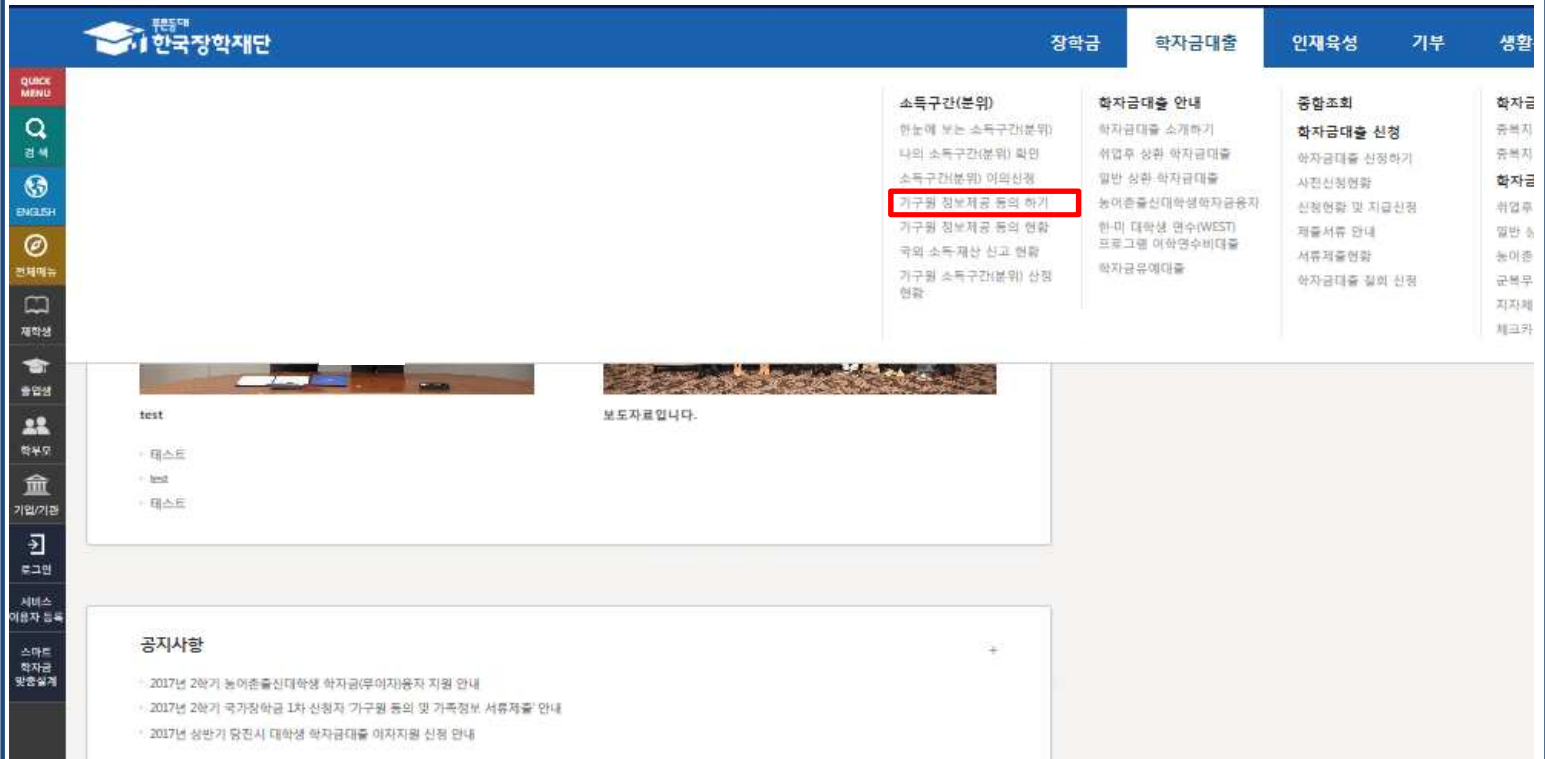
푸른등대 한국장학재단

장학금 학자금대출 인재육성 기부 생활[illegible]

QUICK MENU

검색

ENGLISH

전체메뉴

재학생

졸업생

학부모

기업/기관

로그인

서비스 이용자 등록

스마트 학자금 맞춤설계

소득구간(분위)
한눈에 보는 소득구간(분위)
나의 소득구간(분위) 확인
소득구간(분위) 이의신청
가구원 정보제공 동의 하기
가구원 정보제공 동의 현황
국외 소득·재산 신고 현황
가구원 소득구간(분위) 산정 현황

학자금대출 안내
학자금대출 소개하기
취업후 상환 학자금대출
일반 상환 학자금대출
농어촌출신대학생학자금융자
한-미 대학생 연수(WEST) 프로그램 어학연수비대출
학자금유예대출

종합조회
학자금대출 신청
학자금대출 신청하기
사전신청현황
신청현황 및 지급신청
제출서류 안내
서류제출현황
학자금대출 철회 신청

학자금
중복지
중복지
학자금
취업후
일반 상
농어촌
군복무
지자체
체크카

test

보도자료입니다.

테스트
test
테스트

공지사항
+
2017년 2학기 농어촌출신대학생 학자금(무이자)융자 지원 안내
2017년 2학기 국가장학금 1차 신청자 '가구원 동의 및 가족정보 서류제출' 안내
2017년 상반기 당진시 대학생 학자금대출 이자지원 신청 안내